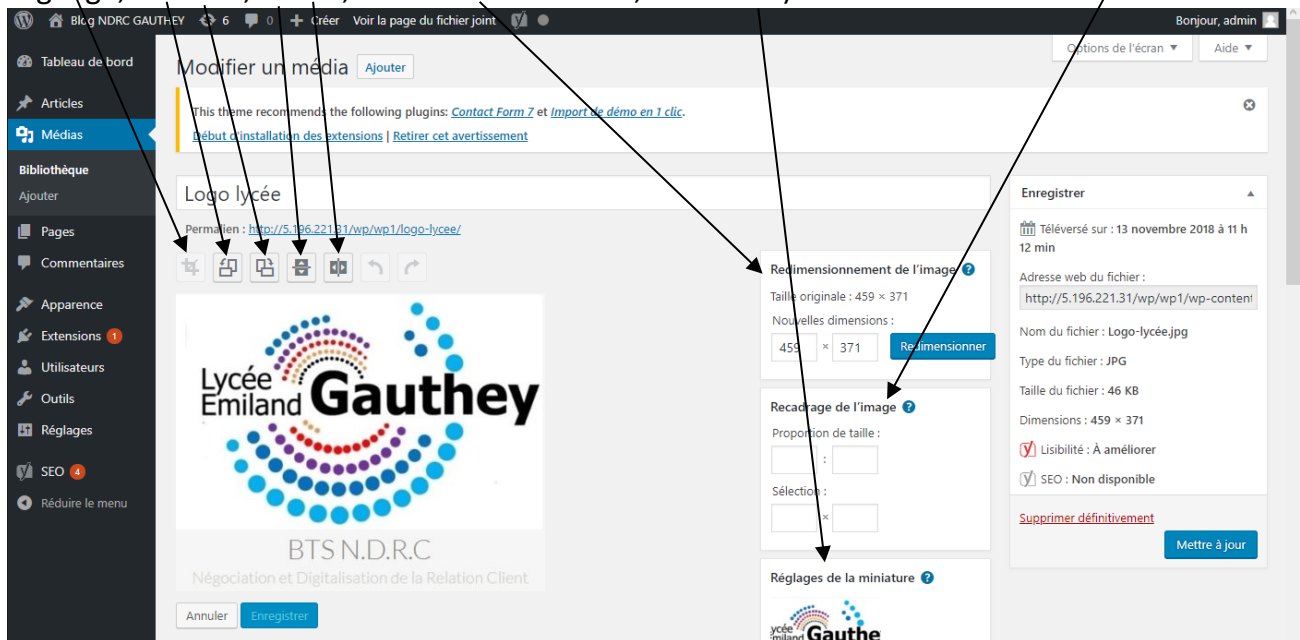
Blog NDRC GAUTHEY 6 0 Créer Voir la page du fichier joint

Bonjour, admin

Options de l'écran ▼ Aide ▼

Tableau de bord
Articles
Médias
Bibliothèque
Ajouter
Pages
Commentaires
Apparence
Extensions 1
Utilisateurs
Outils
Réglages
SEO 4
Réduire le menu

Modifier un média Ajouter

This theme recommends the following plugins: Contact Form 7 et Import de démo en 1 clic.
Début d'installation des extensions | Retirer cet avertissement

Logo lycée

Permalien : http://5.196.221.31/wp/wp1/logo-lycee/

Lycée Emiland Gauthey
BTS N.D.R.C
Négociation et Digitalisation de la Relation Client

Annuler Enregistrer

Redimensionnement de l'image
Taille originale : 459 × 371
Nouvelles dimensions :
459 × 371 Redimensionner

Recadrage de l'image
Proportion de taille :
:
Sélection :
×

Réglages de la miniature
Lycée Emiland Gauthe

Enregistrer
Téléversé sur : 13 novembre 2018 à 11 h 12 min
Adresse web du fichier :
http://5.196.221.31/wp/wp1/wp-content
Nom du fichier : Logo-lycée.jpg
Type du fichier : JPG
Taille du fichier : 46 KB
Dimensions : 459 × 371
Lisibilité : À améliorer
SEO : Non disponible
Supprimer définitivement
Mettre à jour